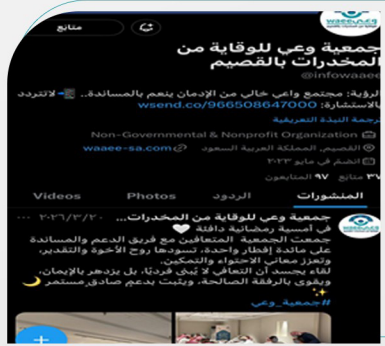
متابع

جمعية وعي للوقاية من المخدرات بالقصيم
@infowaaee

رؤية: مجتمع واعٍ خالي من الإدمان ينعم بالمساندة.. لاتتردد بالاستشارة: wsend.co/966508647000

عرض البيئة التعريفية

Non-Governmental & Nonprofit Organization

القصيم المملكة العربية السعودية

waaee-sa.com

انضم في مايو ٢٠٢٣

٣٧ متابَع ٩٧ المتابعون

المنشورات الردود Photos Videos

جمعية وعي للوقاية من المخدرات... ٢٠٢٦/٣/٢٠
في أمسية رمضانية دافئة 🤍
جمعت الجمعية المتعافين مع فريق الدعم والمساندة على مائدة إفطار واحدة، تسودها روح الأخوة والتقدير، وتعزز معاني الاحتواء والتمكين.
لقاء يجسد أن التعافي لا تُبنى فرديًا، بل يزدهر بالإيمان، ويقوى بالرفقة الصالحة، ويثبت بدعم صادق مستمر 🌙
#جمعية_وعي